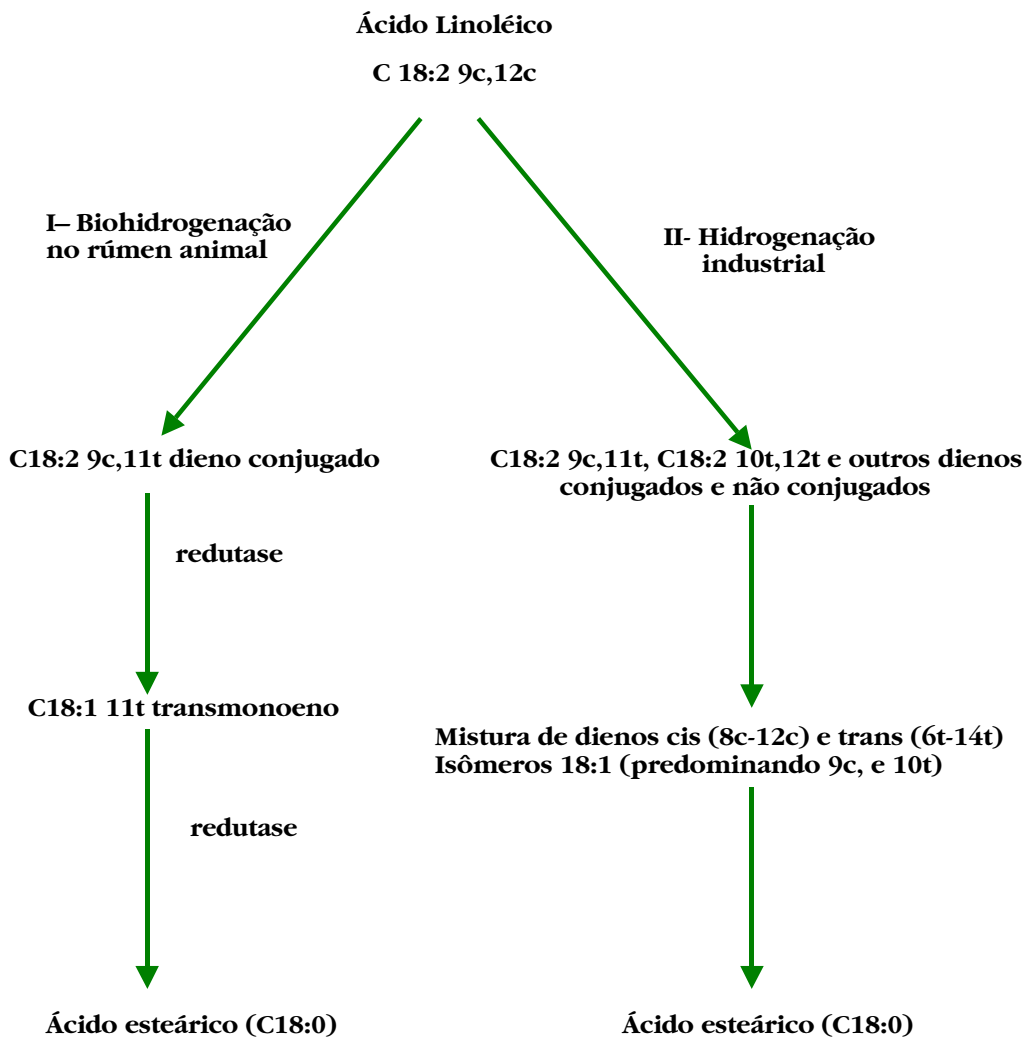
Ácido Linoléico

C 18:2 9c,12c

I– Biohidrogenação no rúmen animal

II- Hidrogenação industrial

C18:2 9c,11t dieno conjugado

C18:2 9c,11t, C18:2 10t,12t e outros dienos conjugados e não conjugados

redutase

C18:1 11t transmonoeno

Mistura de dienos cis (8c-12c) e trans (6t-14t) Isômeros 18:1 (predominando 9c, e 10t)

redutase

Ácido esteárico (C18:0)

Ácido esteárico (C18:0)